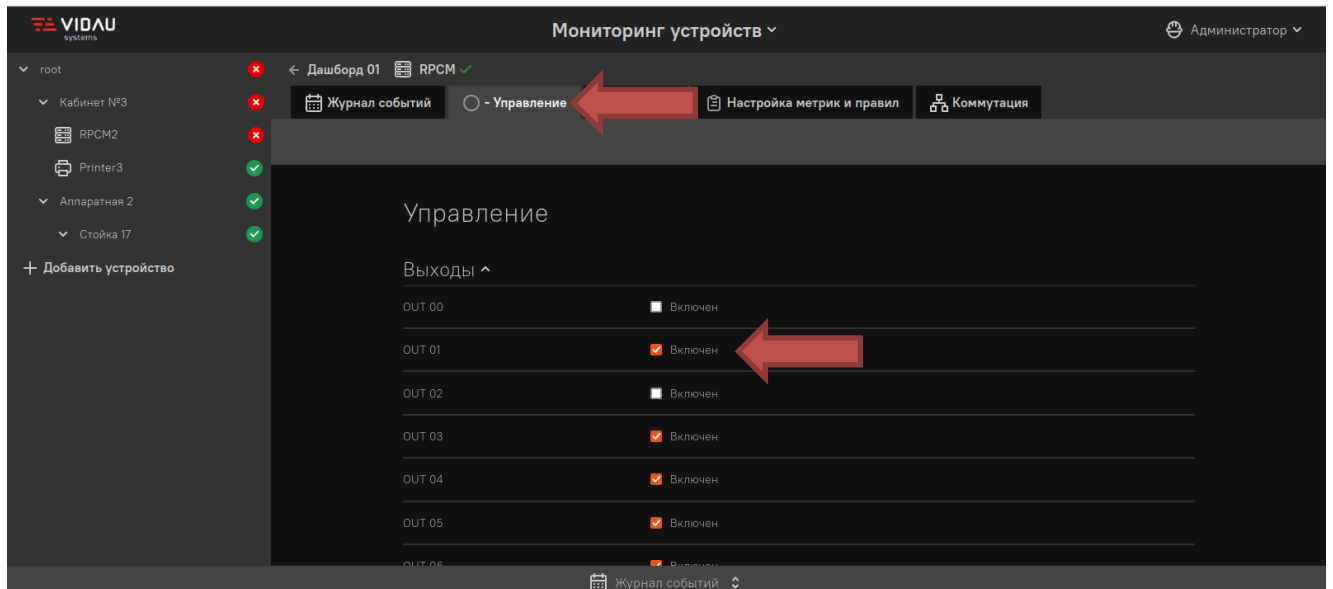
VIDAU systems

Мониторинг устройств

Администратор

root

Кабинет №3

RPCM2

Printer3

Аппаратная 2

Стойка 17

+ Добавить устройство

← Дашборд 01 RPCM

Журнал событий

- Управление

Настройка метрик и правил

Коммутация

Управление

Выходы

| | |
|---|---|
| OUT 00 | Включен |
| OUT 01 | Включен |
| OUT 02 | Включен |
| OUT 03 | Включен |
| OUT 04 | Включен |
| OUT 05 | Включен |
| OUT 06 | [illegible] |

Журнал событий